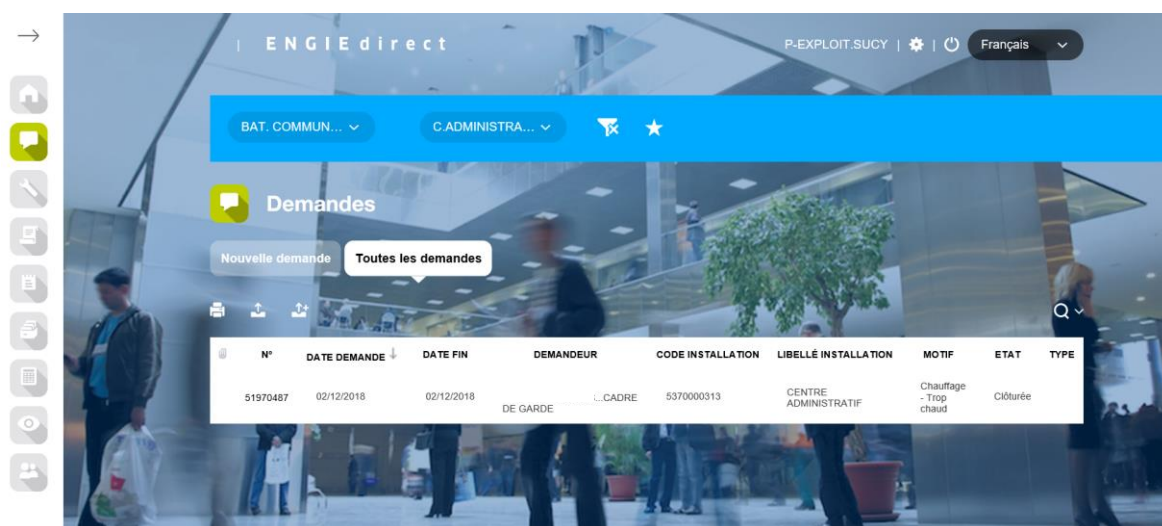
→

| ENGIEdirect

P-EXPLOIT.SUCY | | Français

BAT. COMMUN... C.ADMINISTRA...

Demandes

Nouvelle demande Toutes les demandes

| N° | DATE DEMANDE | DATE FIN | DEMANDEUR | CODE INSTALLATION | LIBELLÉ INSTALLATION | MOTIF | ETAT | TYPE |
|---|---|---|---|---|---|---|---|---|
| 51970487 | 02/12/2018 | 02/12/2018 | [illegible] CADRE DE GARDE | 5370000313 | CENTRE ADMINISTRATIF | Chauffage - Trop chaud | Clôturée | |